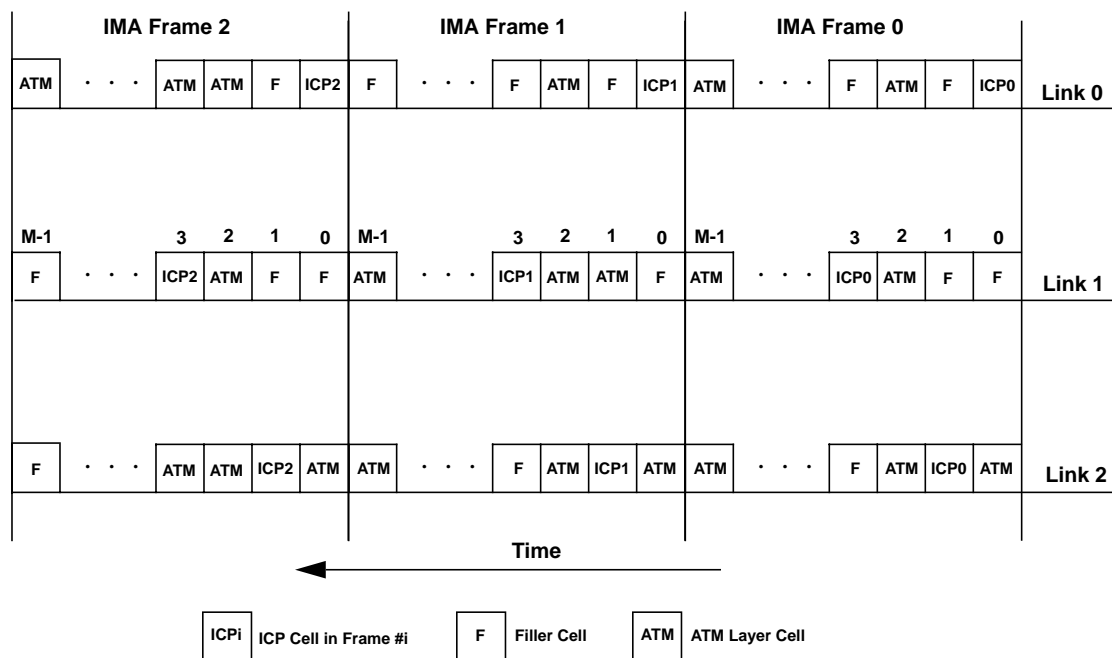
IMA Frame 2

IMA Frame 1

IMA Frame 0

ATM · · · ATM ATM F ICP2 F · · · F ATM F ICP1 ATM · · · F ATM F ICP0 Link 0

M-1 3 2 1 0 M-1 3 2 1 0 M-1 3 2 1 0

F · · · ICP2 ATM F F ATM · · · ICP1 ATM ATM F ATM · · · ICP0 ATM F F Link 1

F · · · ATM ATM ICP2 ATM ATM · · · F ATM ICP1 ATM ATM · · · F ATM ICP0 ATM Link 2

Time

ICPi ICP Cell in Frame #i

F Filler Cell

ATM ATM Layer Cell